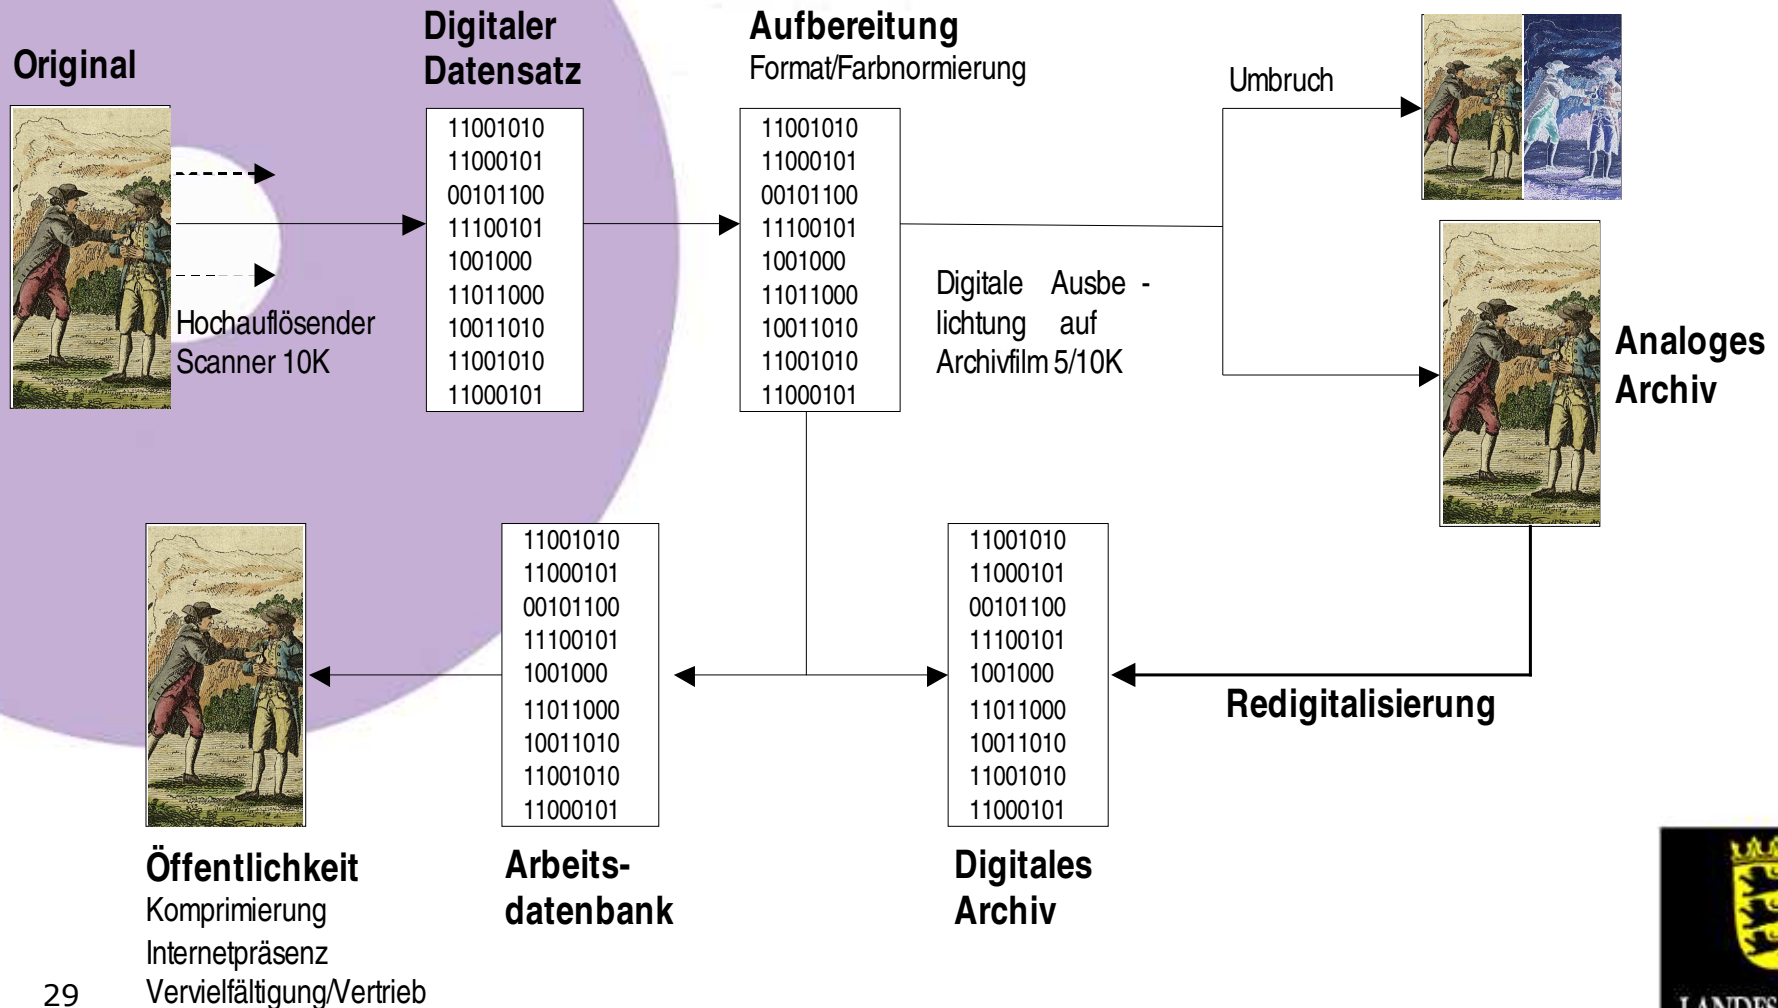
Original

Hochauflösender Scanner 10K

Digitaler Datensatz

11001010
11000101
00101100
11100101
1001000
11011000
10011010
11001010
11000101

Aufbereitung
Format/Farbnormierung

11001010
11000101
00101100
11100101
1001000
11011000
10011010
11001010
11000101

Digitale Ausbelichtung auf Archivfilm 5/10K

Umbruch

Analoges Archiv

Redigitalisierung

11001010
11000101
00101100
11100101
1001000
11011000
10011010
11001010
11000101

Digitales Archiv

11001010
11000101
00101100
11100101
1001000
11011000
10011010
11001010
11000101

Arbeitsdatenbank

Öffentlichkeit
Komprimierung
Internetpräsenz
Vervielfältigung/Vertrieb

29

LANDES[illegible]